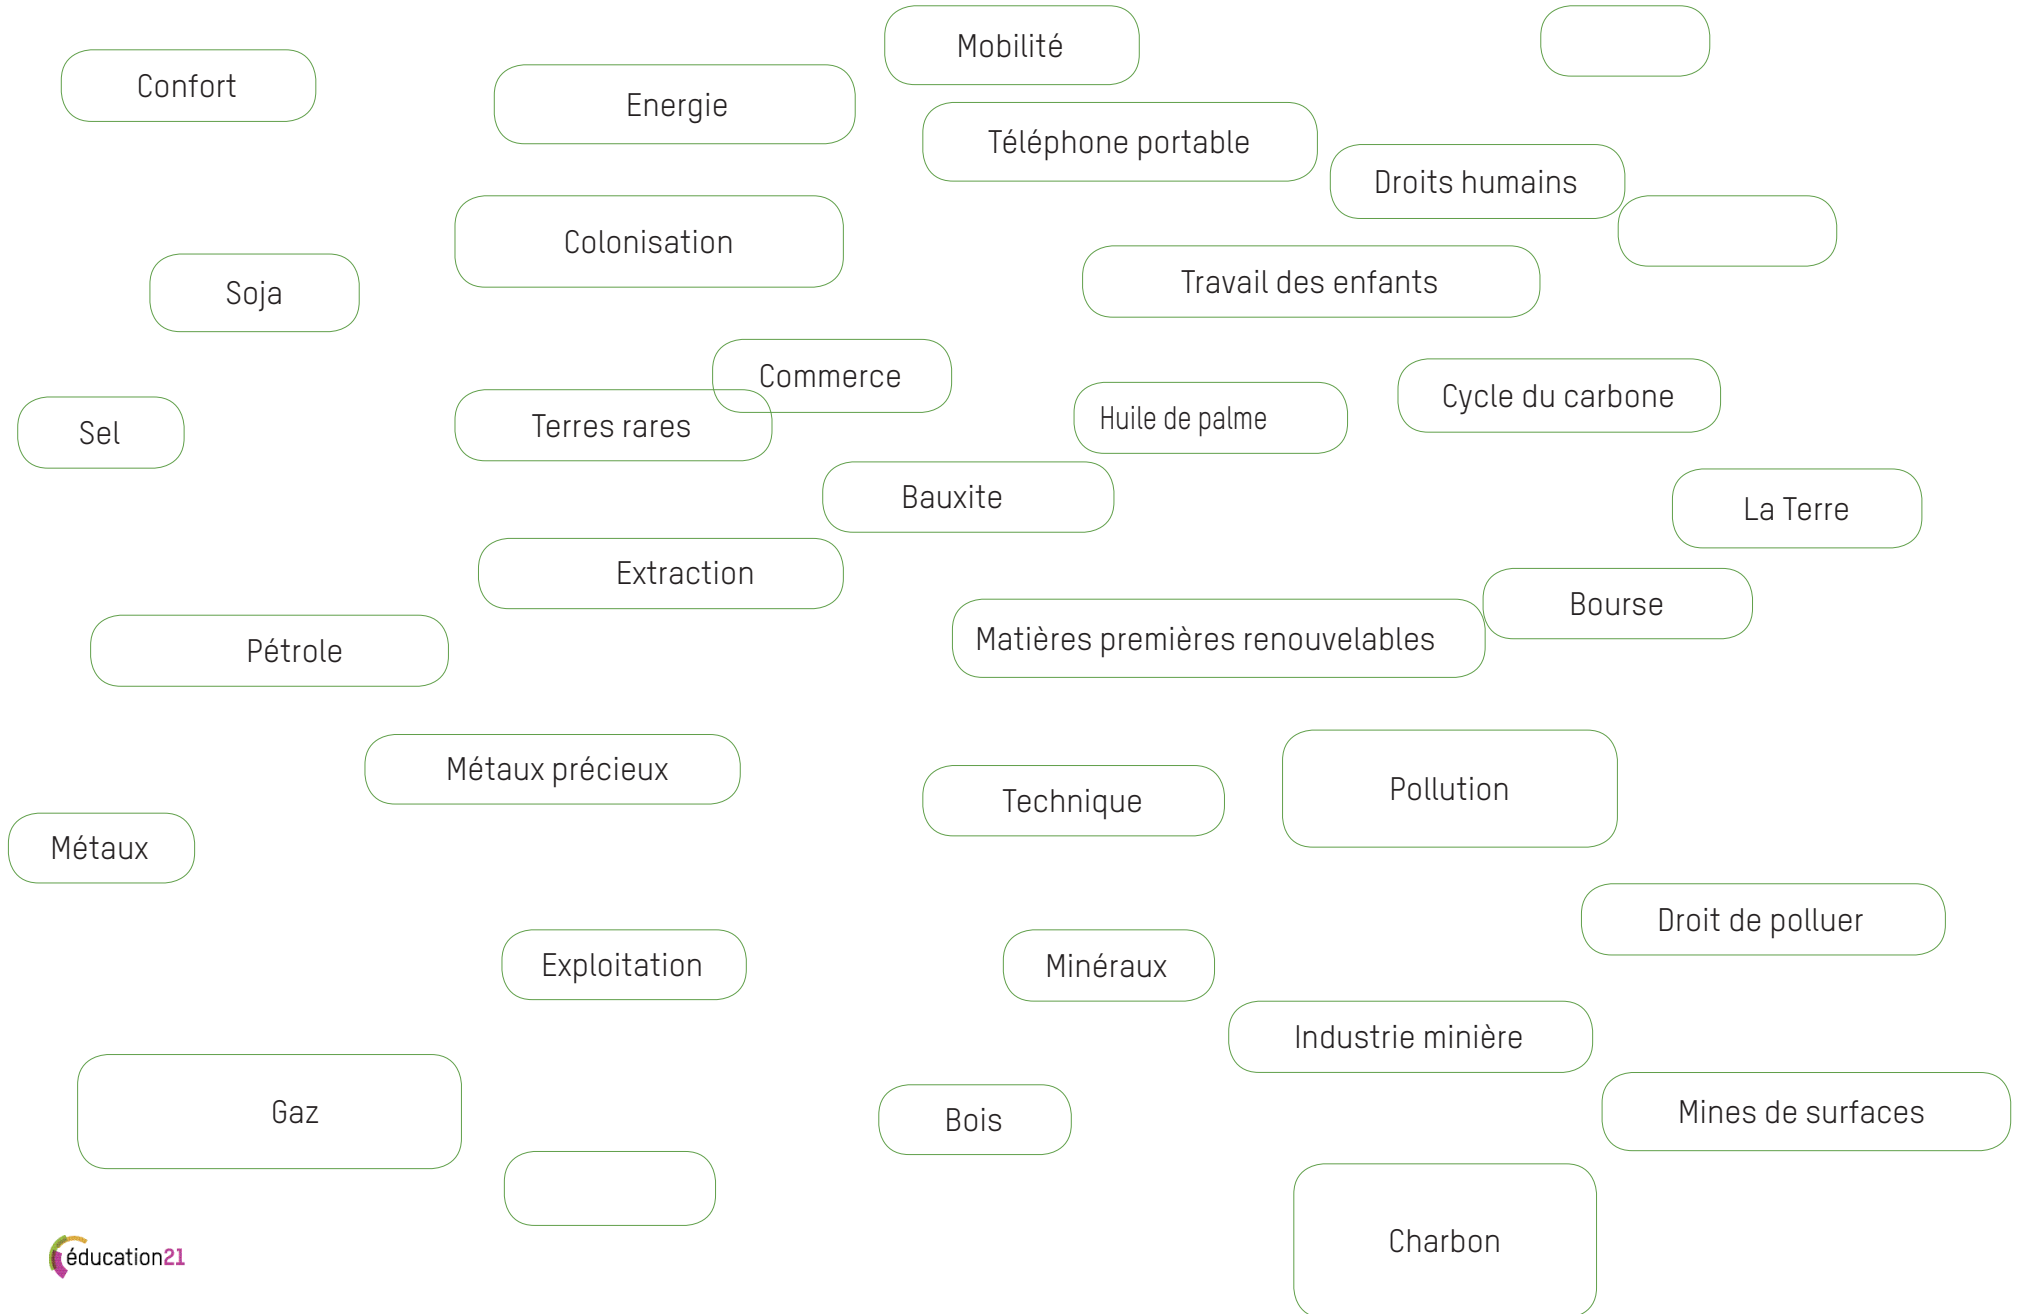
Mobilité

Confort

Energie

Téléphone portable

Droits humains

Colonisation

Soja

Travail des enfants

Commerce

Sel

Terres rares

Huile de palme

Cycle du carbone

Bauxite

La Terre

Extraction

Bourse

Matières premières renouvelables

Pétrole

Métaux précieux

Technique

Pollution

Métaux

Droit de polluer

Exploitation

Minéraux

Industrie minière

Gaz

Bois

Mines de surfaces

Charbon

éducation21